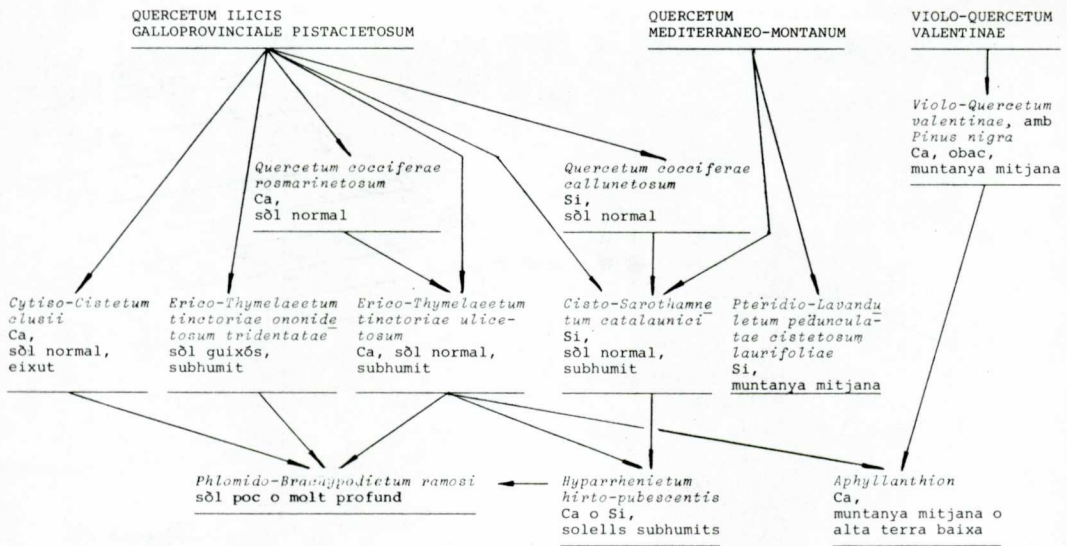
QUERCETUM ILICIS GALLOPROVINCIALE PISTACIETOSUM

QUERCETUM MEDITERRANEO-MONTANUM

VIOLO-QUERCETUM VALENTINAE

Violo-Quercetum valentinae, amb Pinus nigra
Ca, obac, muntanya mitjana

Quercetum cocciferae rosmarinetosum
Ca, sòl normal

Quercetum cocciferae callunetosum
Si, sòl normal

Cytiso-Cistetum clusii
Ca, sòl normal, eixut

Erico-Thymelaeetum tinctoriae ononidetosum tridentatae
sòl guixós, subhumit

Erico-Thymelaeetum tinctoriae ulicetosum
Ca, sòl normal, subhumit

Cisto-Sarothamnetum catalaunici
Si, sòl normal, subhumit

Pteridio-Lavanduletum pedunculatae cistetosum laurifoliae
Si, muntanya mitjana

Phlomido-Brachypodietum ramosi
sòl poc o molt profund

Hyparrhenietum hirto-pubescentis
Ca o Si, solells subhumits

Aphyllanthion
Ca, muntanya mitjana o alta terra baixa